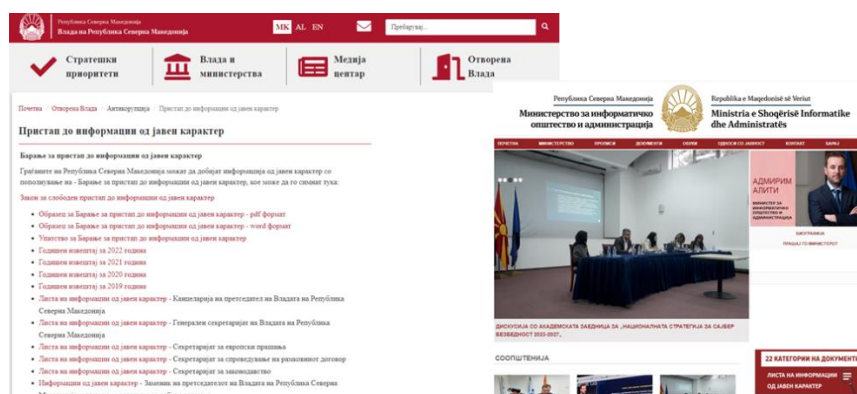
Република Северна Македонија
Влада на Република Северна Македонија

MK AL EN

Пребарувај...

Стратешки приоритети

Влада и министерства

Медија центар

Отворена Влада

Почетна / Отворена Влада / Антикорупција / Пристап до информации од јавен карактер

Пристап до информации од јавен карактер

Барање за пристап до информации од јавен карактер

Граѓаните на Република Северна Македонија можат да добијат информација од јавен карактер со пополнување на - Барање за пристап до информации од јавен карактер, кое може да го симнат тука:

Закон за слободен пристап до информации од јавен карактер

- Образец за Барање за пристап до информации од јавен карактер - pdf формат
- Образец за Барање за пристап до информации од јавен карактер - word формат
- Упатство за Барање за пристап до информации од јавен карактер
- Годишен извештај за 2022 година
- Годишен извештај за 2021 година
- Годишен извештај за 2020 година
- Годишен извештај за 2019 година
- Листа на информации од јавен карактер - Канцеларија на претседателот на Владата на Република Северна Македонија
- Листа на информации од јавен карактер - Генерален секретаријат на Владата на Република Северна Македонија
- Листа на информации од јавен карактер - Секретаријат за европски прашања
- Листа на информации од јавен карактер - Секретаријат за спроведување на рамковниот договор
- Листа на информации од јавен карактер - Секретаријат за законодавство
- Информации од јавен карактер - Заменик на претседателот на Владата на Република Северна

Република Северна Македонија
Министерство за информатичко општество и администрација

Republika e Maqedonisë së Veriut
Ministria e Shoqërisë Informatike dhe Administratës

ПОЧЕТНА МИНИСТЕРСТВО ПРОПИСИ ДОКУМЕНТИ ОБУКИ ОДНОСИ СО ЈАВНОСТ КОНТАКТ БАРАЈ

АДМИРИМ АЛИТИ
МИНИСТЕР ЗА ИНФОРМАТИЧКО ОПШТЕСТВО И АДМИНИСТРАЦИЈА

БИОГРАФИЈА
ПРАШАЈ ГО МИНИСТЕРОТ

ДИСКУСИЈА СО АКАДЕМСКАТА ЗАЕДНИЦА ЗА „НАЦИОНАЛНАТА СТРАТЕГИЈА ЗА САЈБЕР БЕЗБЕДНОСТ 2023-2027"

СООПШТЕНИЈА

22 КАТЕГОРИИ НА ДОКУМЕНТИ

ЛИСТА НА ИНФОРМАЦИИ ОД ЈАВЕН КАРАКТЕР